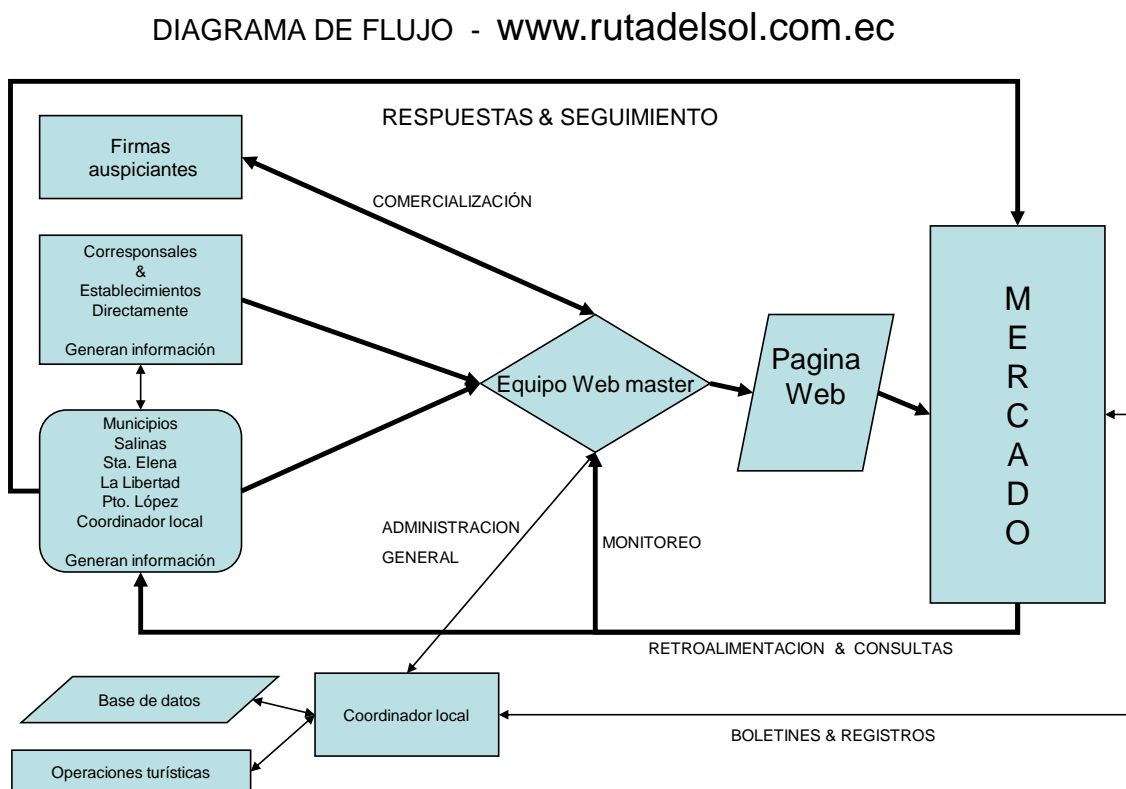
DIAGRAMA DE FLUJO - www.rutadelsol.com.ec

RESPUESTAS & SEGUIMIENTO

Firmas auspiciantes

COMERCIALIZACIÓN

Corresponsales
&
Establecimientos
Directamente

Generan información

Municipios
Salinas
Sta. Elena
La Libertad
Pto. López
Coordinador local

Generan información

Equipo Web master

Pagina Web

M
E
R
C
A
D
O

ADMINISTRACION GENERAL

MONITOREO

RETROALIMENTACION & CONSULTAS

Base de datos

Coordinador local

BOLETINES & REGISTROS

Operaciones turísticas